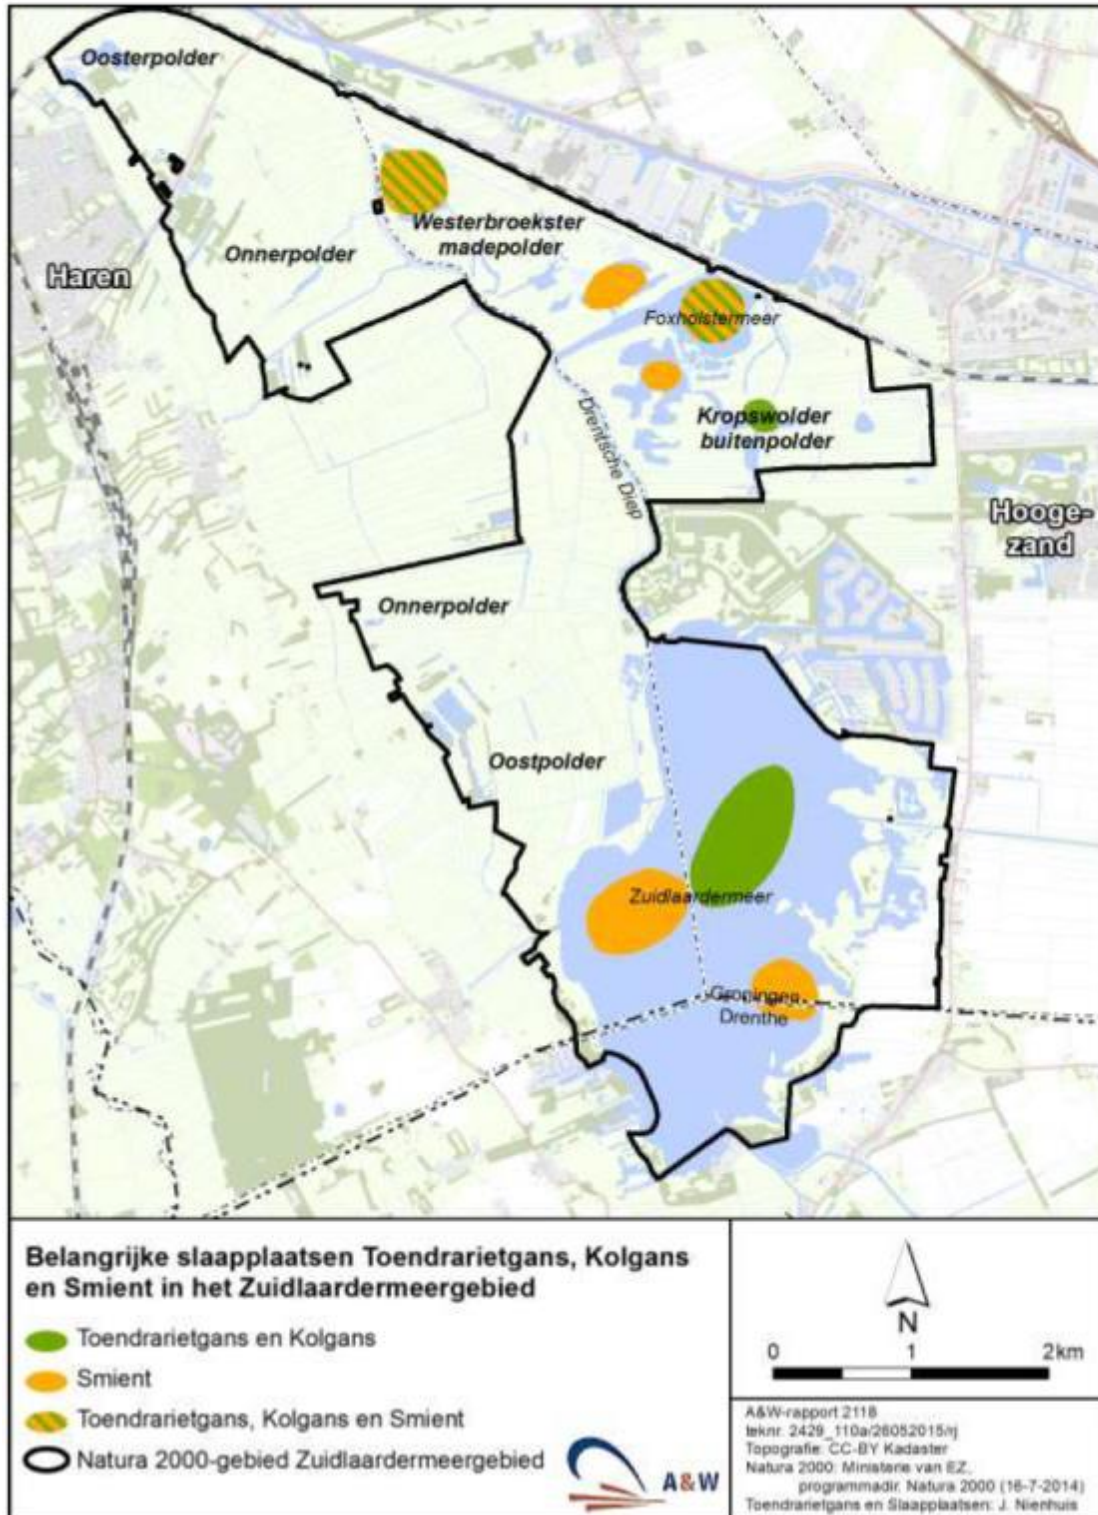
Oosterpolder

Onnerpolder

Westerbroekster madepolder

Haren

Foxholstermeer

Drentsche Diep

Kropswolder buitenpolder

Hooge-zand

Onnerpolder

Oostpolder

Zuidlaardermeer

Groningen
Drenthe

Belangrijke slaapplaatsen Toendrarietgans, Kolgans en Smient in het Zuidlaardermeergebied

Toendrarietgans en Kolgans

Smient

Toendrarietgans, Kolgans en Smient

Natura 2000-gebied Zuidlaardermeergebied

A&W

N

0 1 2km

A&W-rapport 2118
teknr. 2429_110a/26052015/rj
Topografie: CC-BY Kadaster
Natura 2000: Ministerie van EZ, programmadir. Natura 2000 (16-7-2014)
Toendrarietgans en Slaapplaatsen: J. Nienhuis